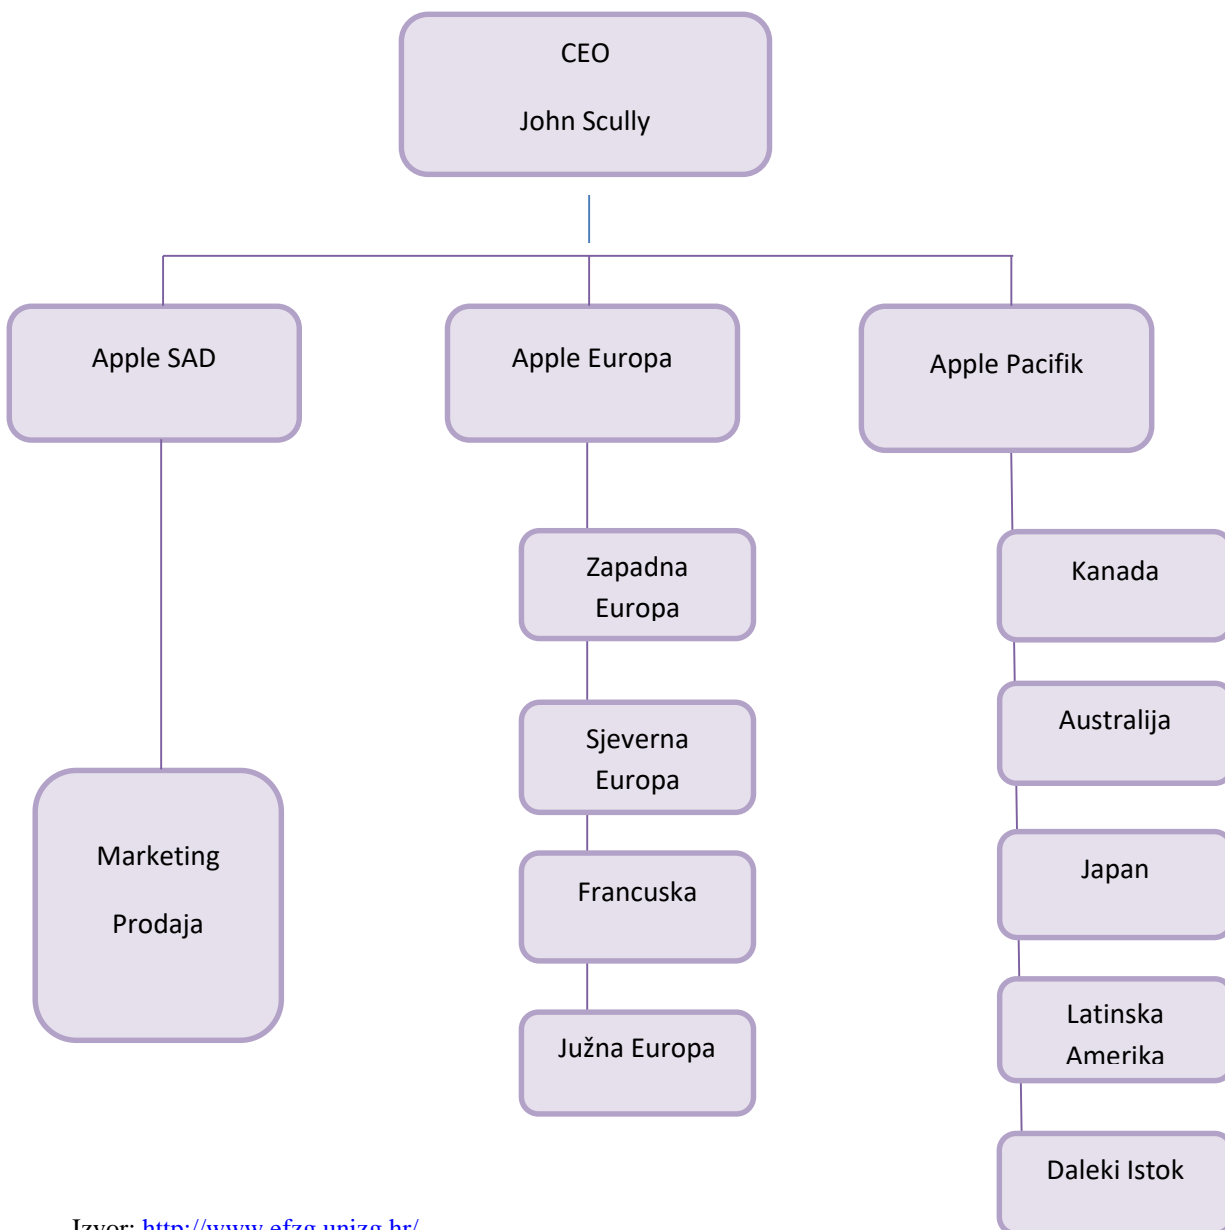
CEO

John Scully

Apple SAD

Apple Europa

Apple Pacifik

Marketing

Prodaja

Zapadna Europa

Sjeverna Europa

Francuska

Južna Europa

Kanada

Australija

Japan

Latinska Amerika

Daleki Istok

Izvor: http://www.efzg.unizg.hr/